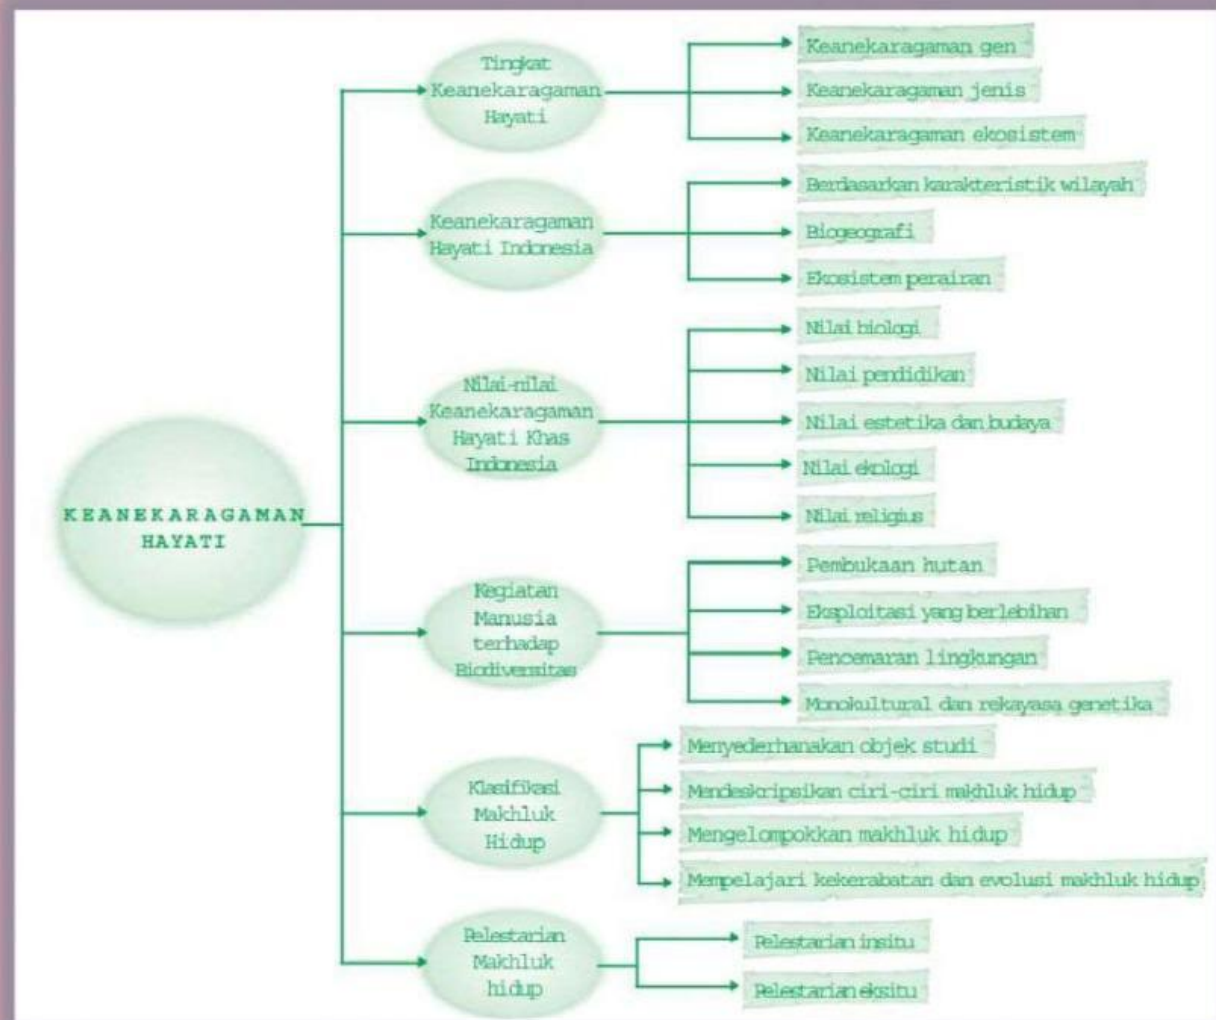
KEANEKARAGAMAN HAYATI

Tingkat Keanekaragaman Hayati

Keanekaragaman gen

Keanekaragaman jenis

Keanekaragaman ekosistem

Keanekaragaman Hayati Indonesia

Berdasarkan karakteristik wilayah

Biogeografi

Ekosistem perairan

Nilai-nilai Keanekaragaman Hayati Khas Indonesia

Nilai biologi

Nilai pendidikan

Nilai estetika dan budaya

Nilai ekologi

Nilai religius

Kegiatan Manusia terhadap Biodiversitas

Pembukaan hutan

Eksploitasi yang berlebihan

Pencemaran lingkungan

Monokultural dan rekayasa genetika

Klasifikasi Makhluk Hidup

Menyederhanakan objek studi

Mendeskripsikan ciri-ciri makhluk hidup

Mengelompokkan makhluk hidup

Mempelajari kekerabatan dan evolusi makhluk hidup

Pelestarian Makhluk hidup

Pelestarian insitu

Pelestarian eksitu